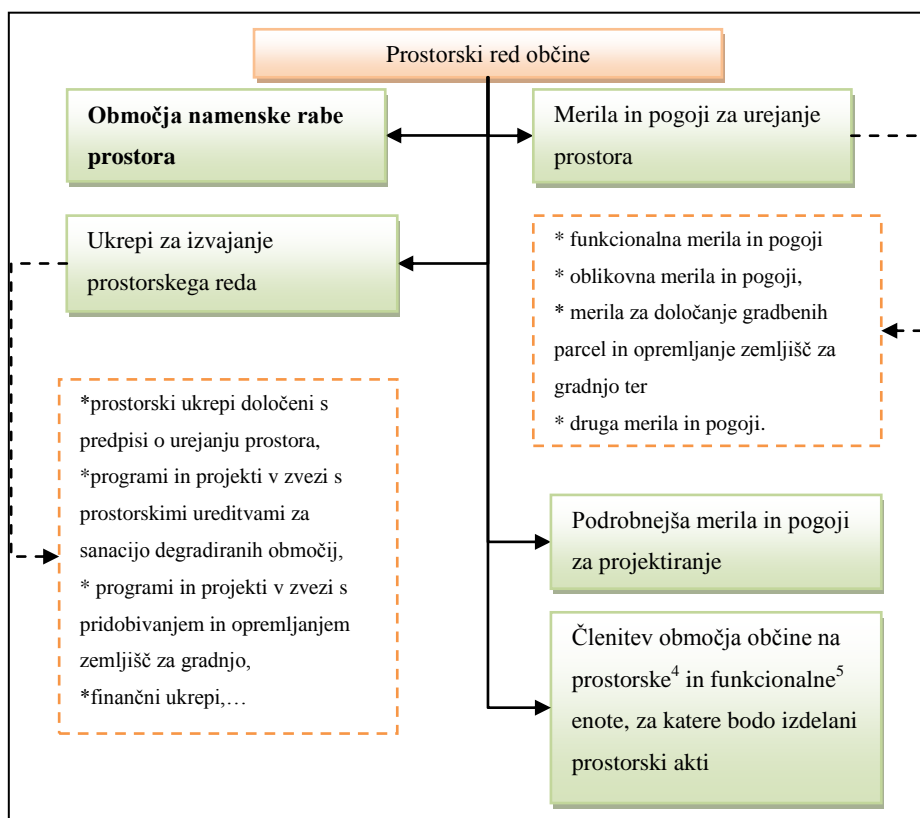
Prostorski red občine

**Območja namenske rabe prostora**

Merila in pogoji za urejanje prostora

Ukrepi za izvajanje prostorskega reda

* funkcionalna merila in pogoji
* oblikovna merila in pogoji,
* merila za določanje gradbenih parcel in opremljanje zemljišč za gradnjo ter
* druga merila in pogoji.

*prostorski ukrepi določeni s predpisi o urejanju prostora,
*programi in projekti v zvezi s prostorskimi ureditvami za sanacijo degradiranih območij,
* programi in projekti v zvezi s pridobivanjem in opremljanjem zemljišč za gradnjo,
*finančni ukrepi,…

Podrobnejša merila in pogoji za projektiranje

Členitev območja občine na prostorske$^4$ in funkcionalne$^5$ enote, za katere bodo izdelani prostorski akti